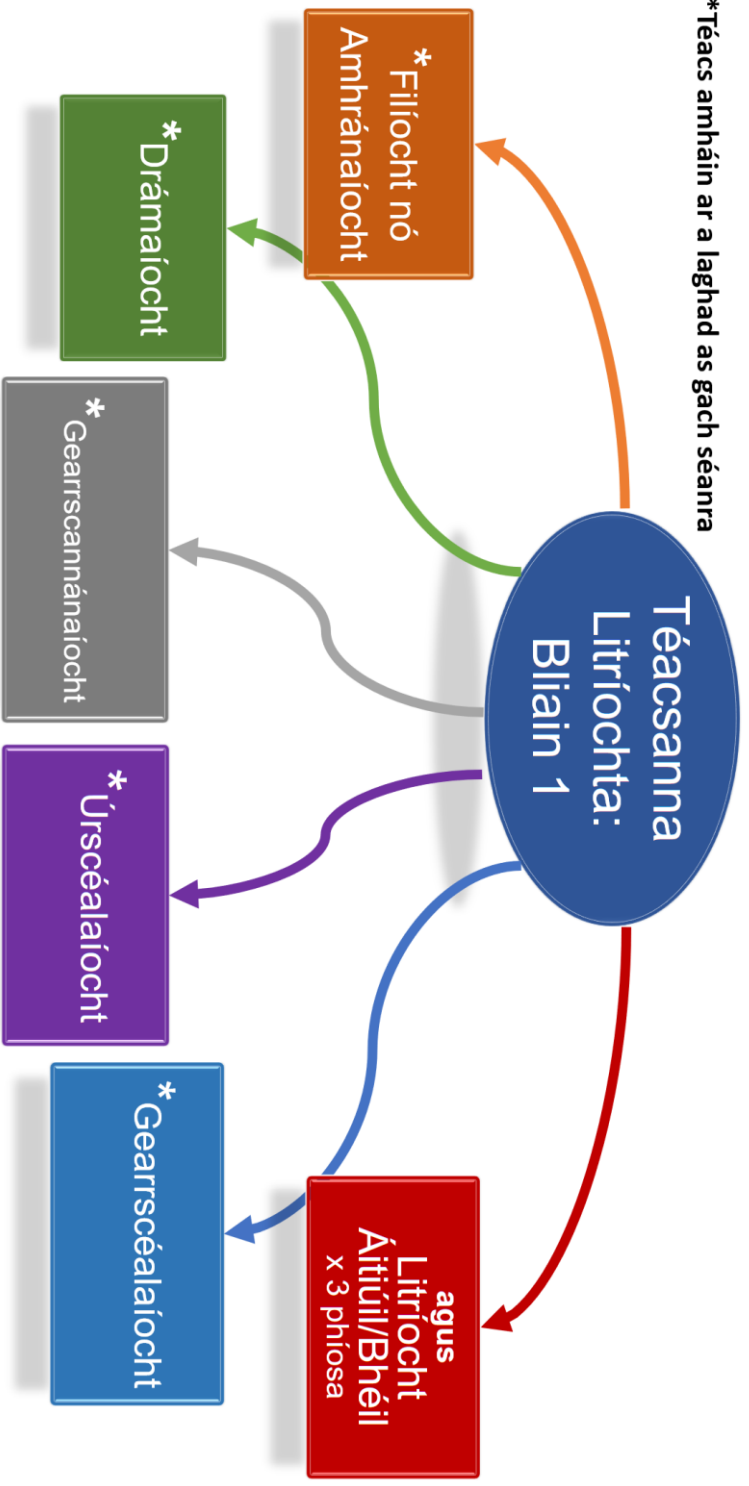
*Téacs amháin ar a laghad as gach séanra

Téacsanna Litríochta: Bliain 1

*Filíocht nó Amhránaíocht

*Drámaíocht

*Gearrscannánaíocht

*Úrscéalaíocht

*Gearrscéalaíocht

agus Litríocht Áitiúil/Bhéil x 3 phíosa